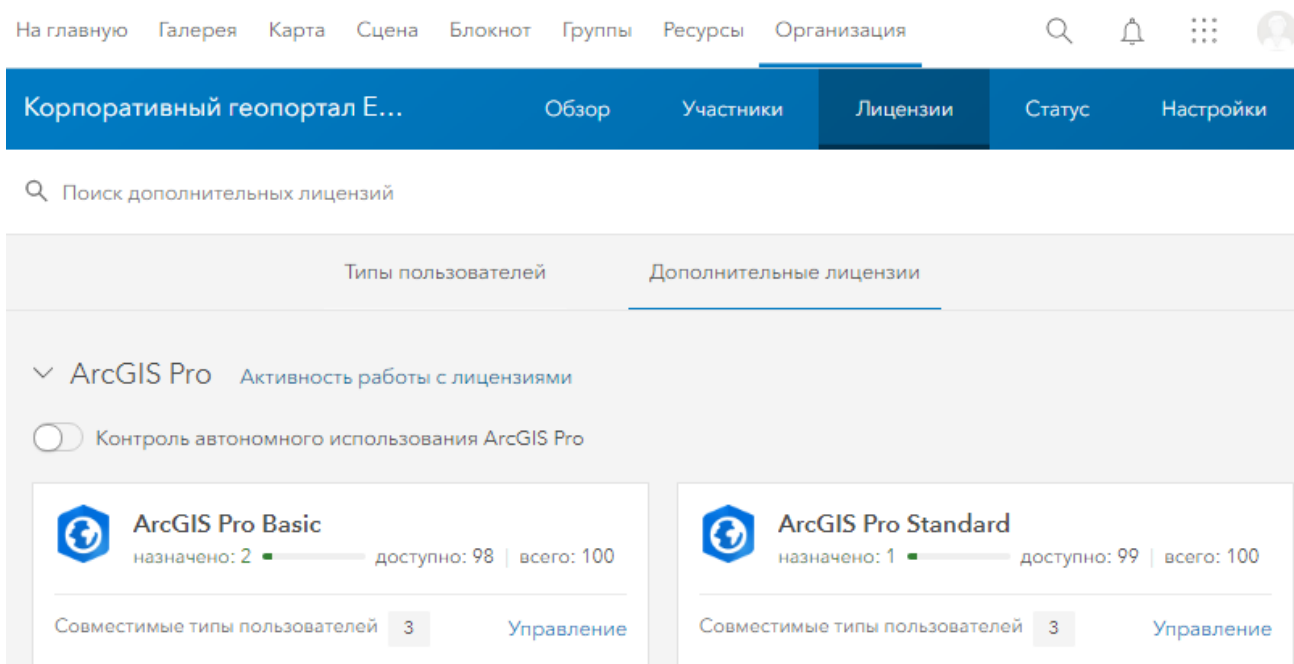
На главную Галерея Карта Сцена Блокнот Группы Ресурсы Организация

Корпоративный геопортал E... Обзор Участники Лицензии Статус Настройки

Поиск дополнительных лицензий

Типы пользователей Дополнительные лицензии

ArcGIS Pro Активность работы с лицензиями

Контроль автономного использования ArcGIS Pro

ArcGIS Pro Basic
назначено: 2 доступно: 98 | всего: 100

Совместимые типы пользователей 3 Управление

ArcGIS Pro Standard
назначено: 1 доступно: 99 | всего: 100

Совместимые типы пользователей 3 Управление